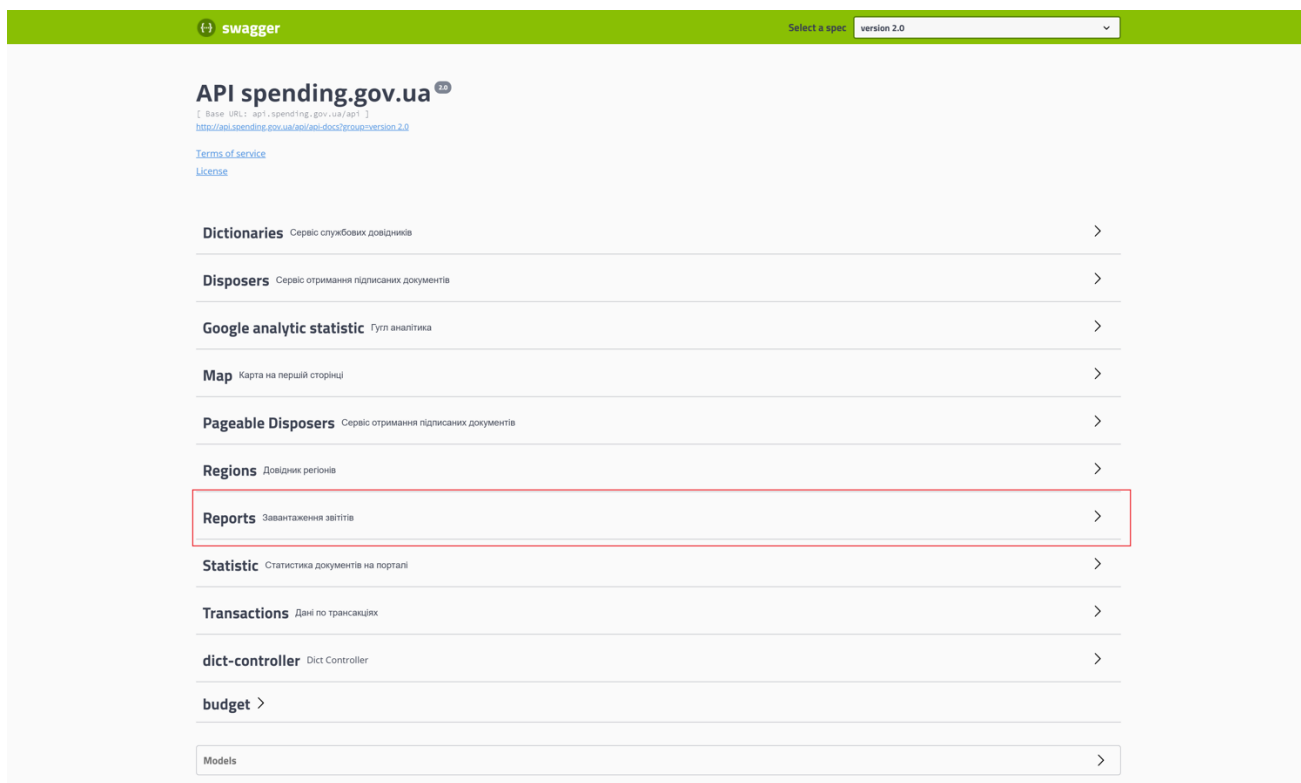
{-} swagger

Select a spec version 2.0

API spending.gov.ua 2.0
[ Base URL: api.spending.gov.ua/api ]
http://api.spending.gov.ua/api/api-docs?group=version 2.0

Terms of service
License

Dictionaries Сервіс службових довідників

Disposers Сервіс отримання підписаних документів

Google analytic statistic Гугл аналітика

Map Карта на першій сторінці

Pageable Disposers Сервіс отримання підписаних документів

Regions Довідник регіонів

Reports Завантаження звітів

Statistic Статистика документів на порталі

Transactions Дані по трансакціях

dict-controller Dict Controller

budget

Models